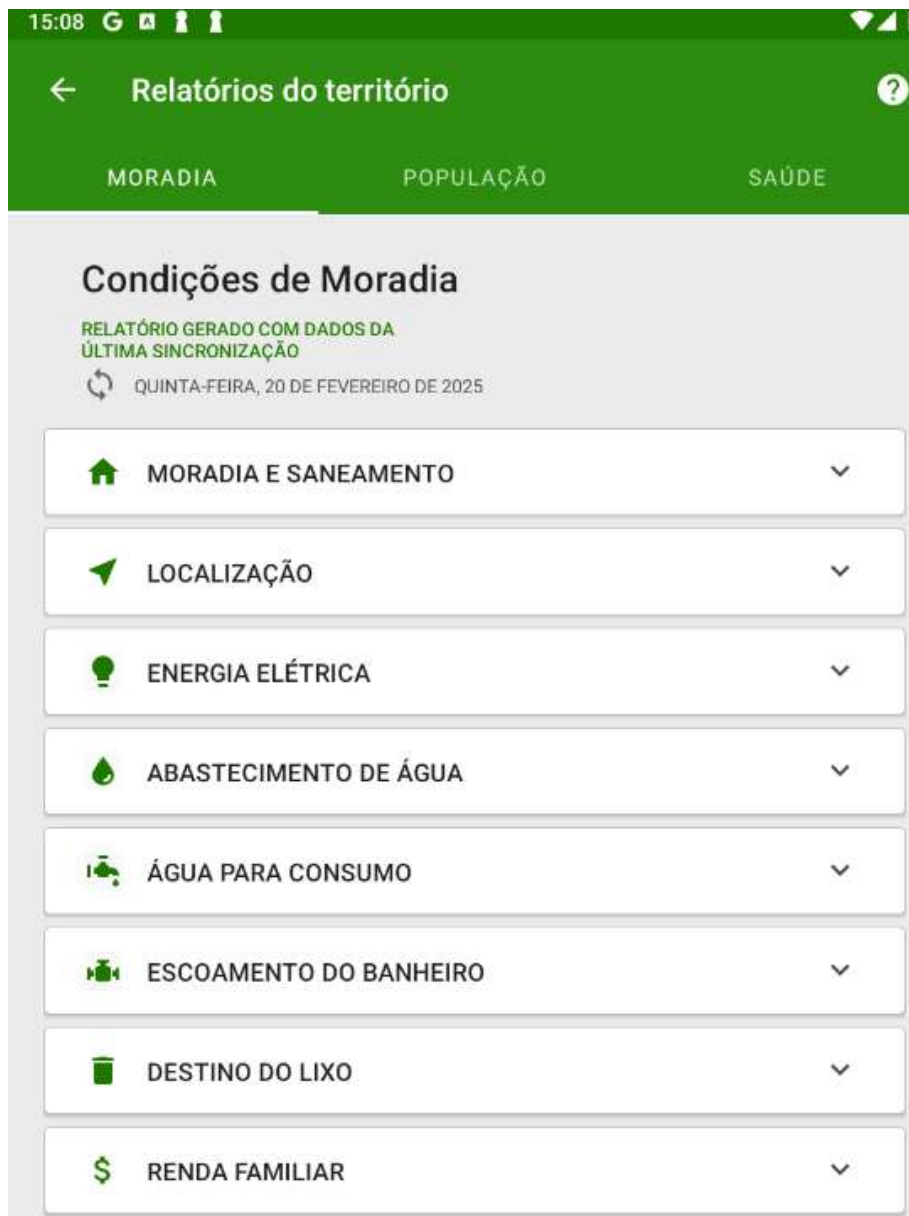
15:08 G

Relatórios do território

MORADIA POPULAÇÃO SAÚDE

Condições de Moradia

RELATÓRIO GERADO COM DADOS DA ÚLTIMA SINCRONIZAÇÃO

QUINTA-FEIRA, 20 DE FEVEREIRO DE 2025

MORADIA E SANEAMENTO

LOCALIZAÇÃO

ENERGIA ELÉTRICA

ABASTECIMENTO DE ÁGUA

ÁGUA PARA CONSUMO

ESCOAMENTO DO BANHEIRO

DESTINO DO LIXO

$ RENDA FAMILIAR